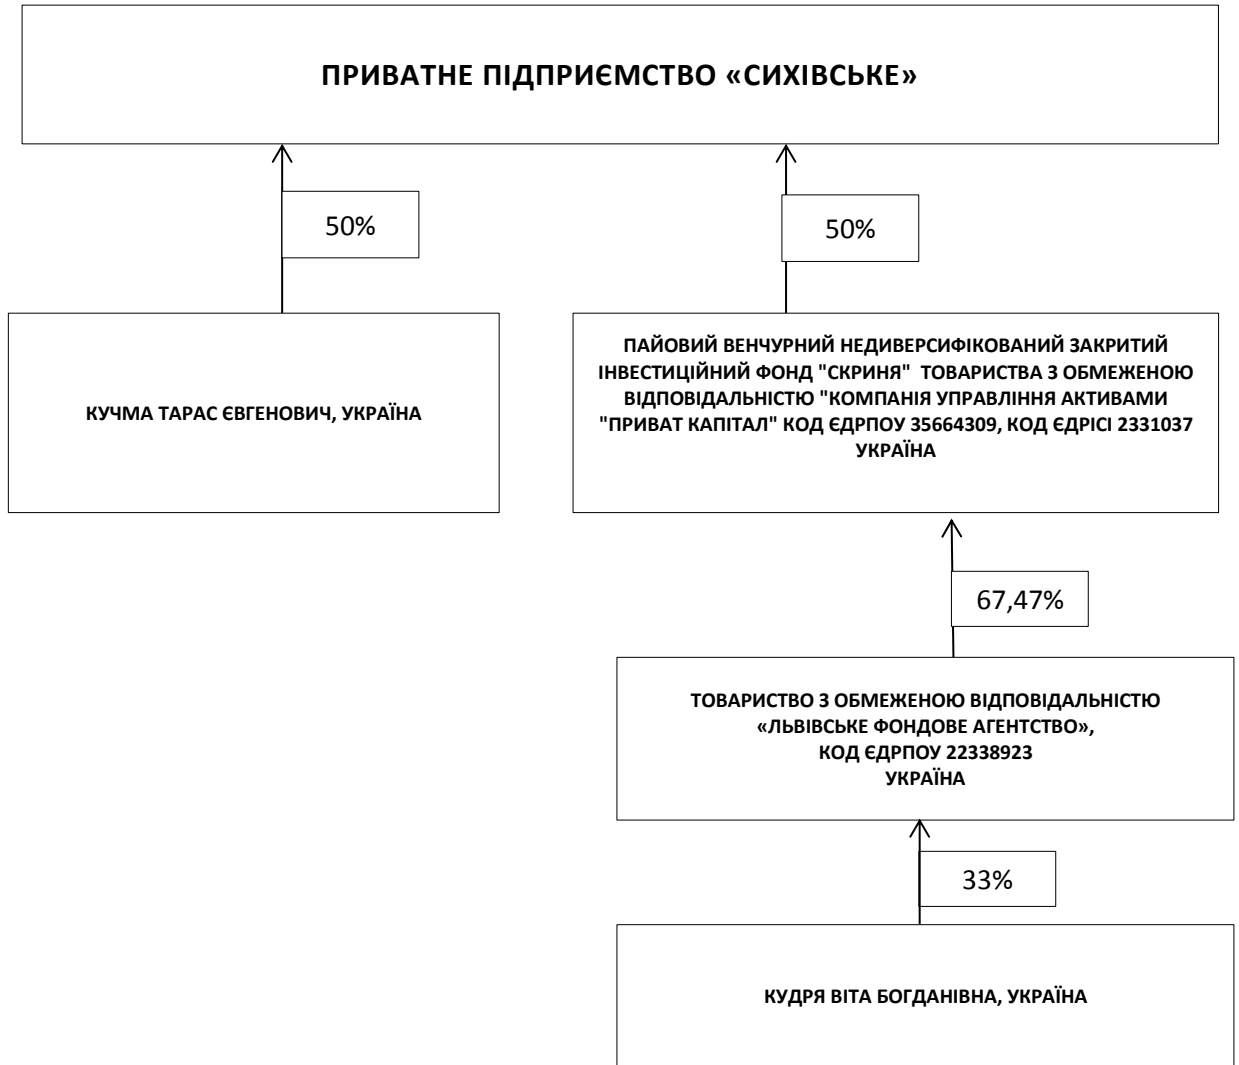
ПРИВАТНЕ ПІДПРИЄМСТВО «СИХІВСЬКЕ»

50%

50%

КУЧМА ТАРАС ЄВГЕНОВИЧ, УКРАЇНА

ПАЙОВИЙ ВЕНЧУРНИЙ НЕДИВЕРСИФІКОВАНИЙ ЗАКРИТИЙ ІНВЕСТИЦІЙНИЙ ФОНД "СКРИНЯ" ТОВАРИСТВА З ОБМЕЖЕНОЮ ВІДПОВІДАЛЬНІСТЮ "КОМПАНІЯ УПРАВЛІННЯ АКТИВАМИ "ПРИВАТ КАПІТАЛ" КОД ЄДРПОУ 35664309, КОД ЄДРІСІ 2331037 УКРАЇНА

67,47%

ТОВАРИСТВО З ОБМЕЖЕНОЮ ВІДПОВІДАЛЬНІСТЮ «ЛЬВІВСЬКЕ ФОНДОВЕ АГЕНТСТВО», КОД ЄДРПОУ 22338923 УКРАЇНА

33%

КУДРЯ ВІТА БОГДАНІВНА, УКРАЇНА